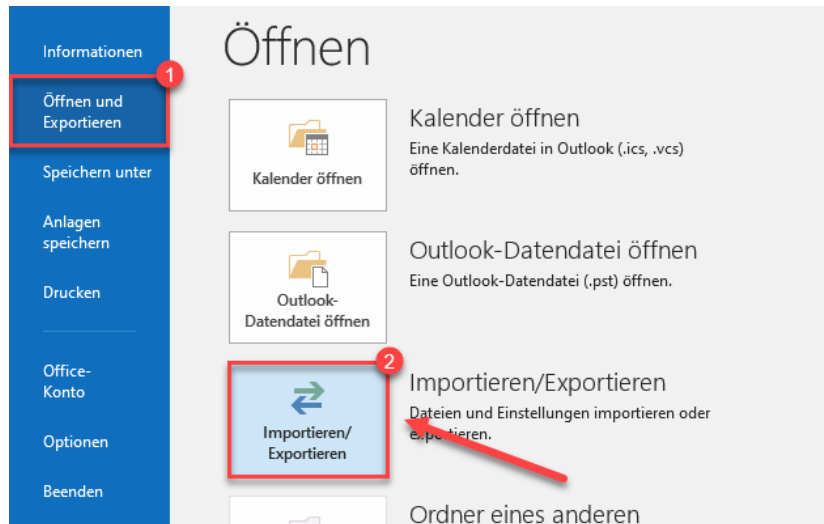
Informationen

1

Öffnen und Exportieren

Speichern unter

Anlagen speichern

Drucken

Office-Konto

Optionen

Beenden

Öffnen

Kalender öffnen

Kalender öffnen

Eine Kalenderdatei in Outlook (.ics, .vcs) öffnen.

Outlook-Datendatei öffnen

Outlook-Datendatei öffnen

Eine Outlook-Datendatei (.pst) öffnen.

2

Importieren/Exportieren

Importieren/Exportieren

Dateien und Einstellungen importieren oder e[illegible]portieren.

Ordner eines anderen